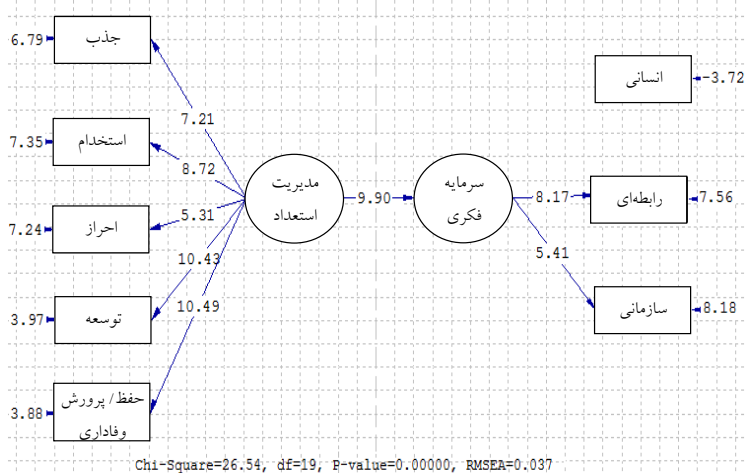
6.79 جذب

7.35 استخدام

7.24 احراز

3.97 توسعه

3.88 حفظ/ پرورش وفاداری

7.21

8.72

5.31

10.43

10.49

مدیریت استعداد

9.90

سرمایه فکری

8.17

5.41

انسانی -3.72

رابطه‌ای 7.56

سازمانی 8.18

Chi-Square=26.54, df=19, P-value=0.00000, RMSEA=0.037